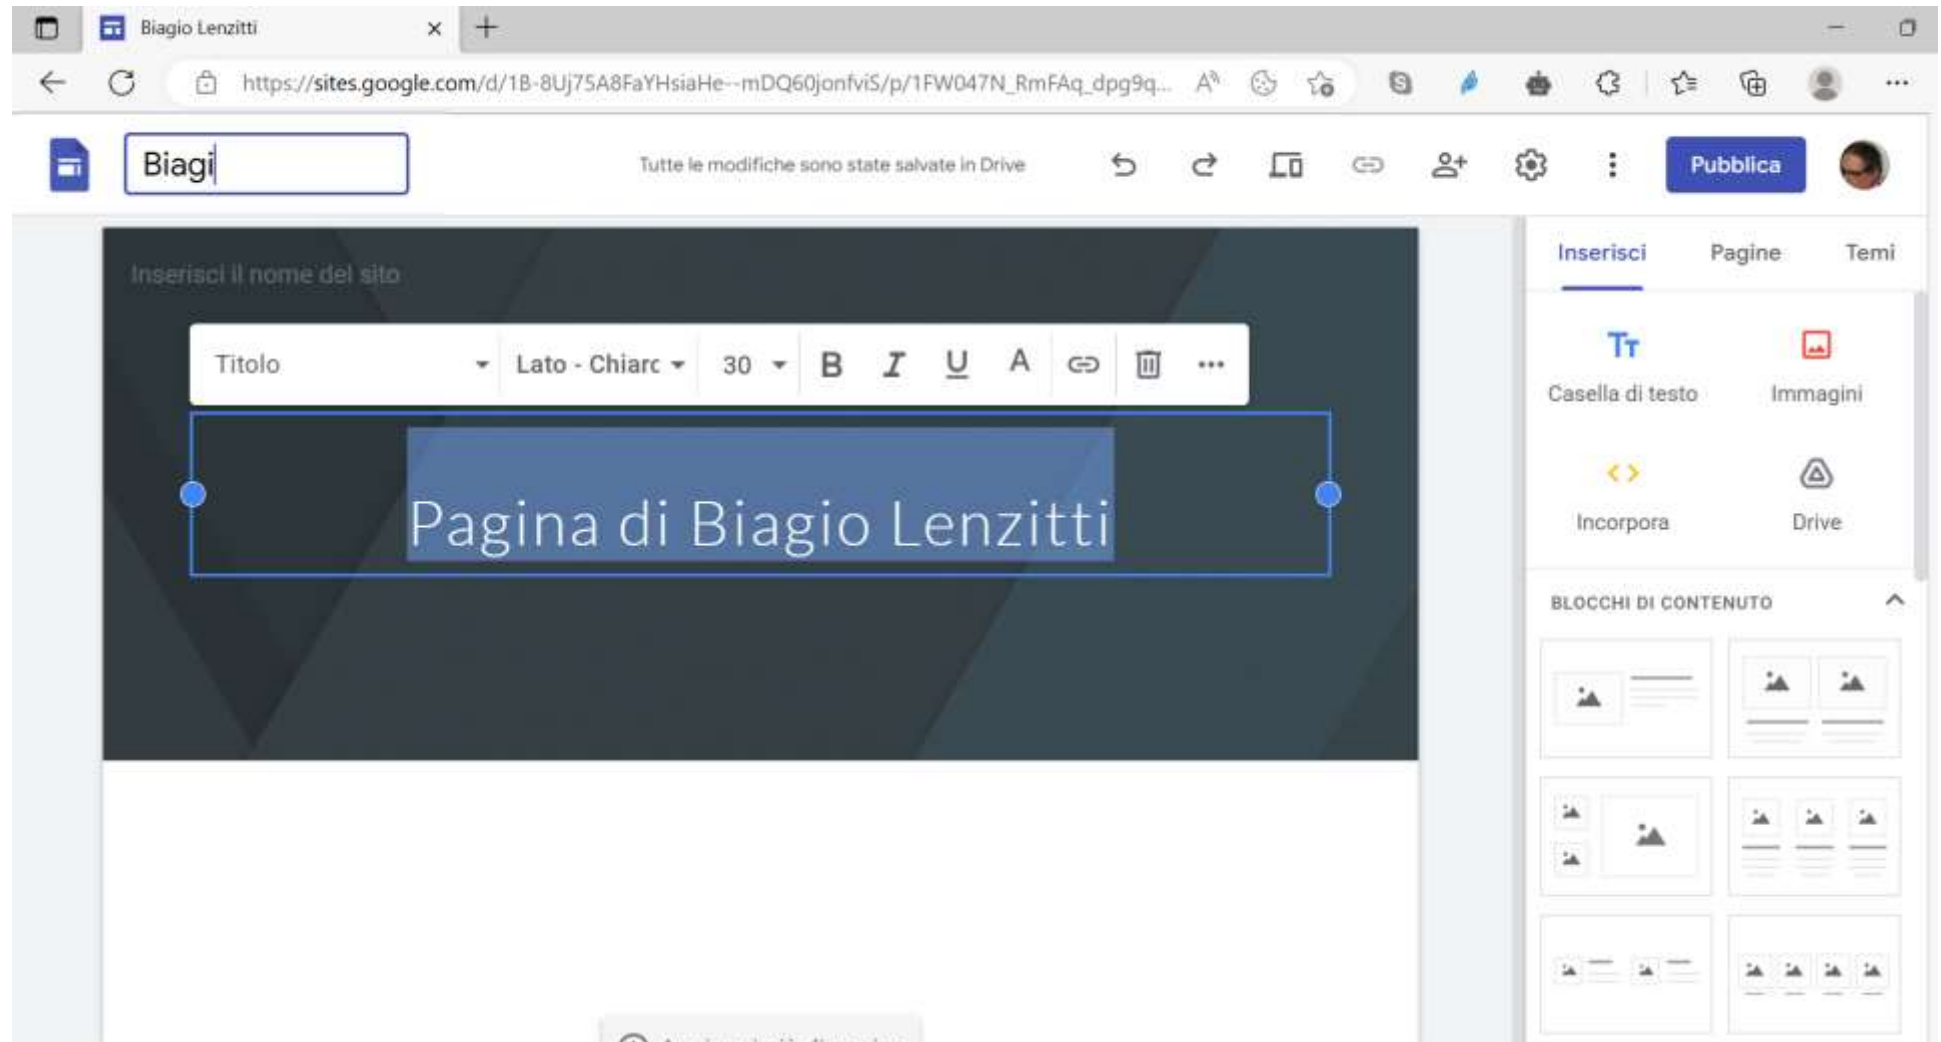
Biagio Lenzitti

https://sites.google.com/d/1B-8Uj75A8FaYHsiaHe--mDQ60jonfviS/p/1FW047N_RmFAq_dpg9q...

Biagi

Tutte le modifiche sono state salvate in Drive

Pubblica

Inserisci il nome del sito

Titolo

Lato - Chiarc

30

B

I

U

A

Pagina di Biagio Lenzitti

Inserisci

Pagine

Temi

Casella di testo

Immagini

Incorpora

Drive

BLOCCHI DI CONTENUTO

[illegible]